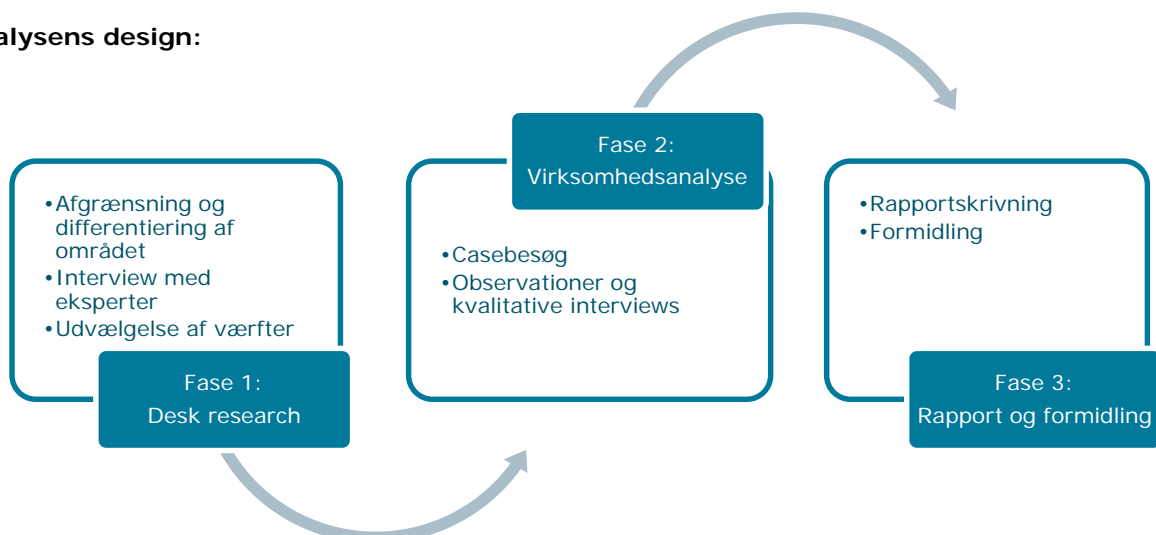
alysens design:

•Afgrænsning og differentiering af området
•Interview med eksperter
•Udvælgelse af værfter

Fase 1:
Desk research

Fase 2:
Virksomhedsanalyse

•Casebesøg
•Observationer og kvalitative interviews

•Rapportskrivning
•Formidling

Fase 3:
Rapport og formidling